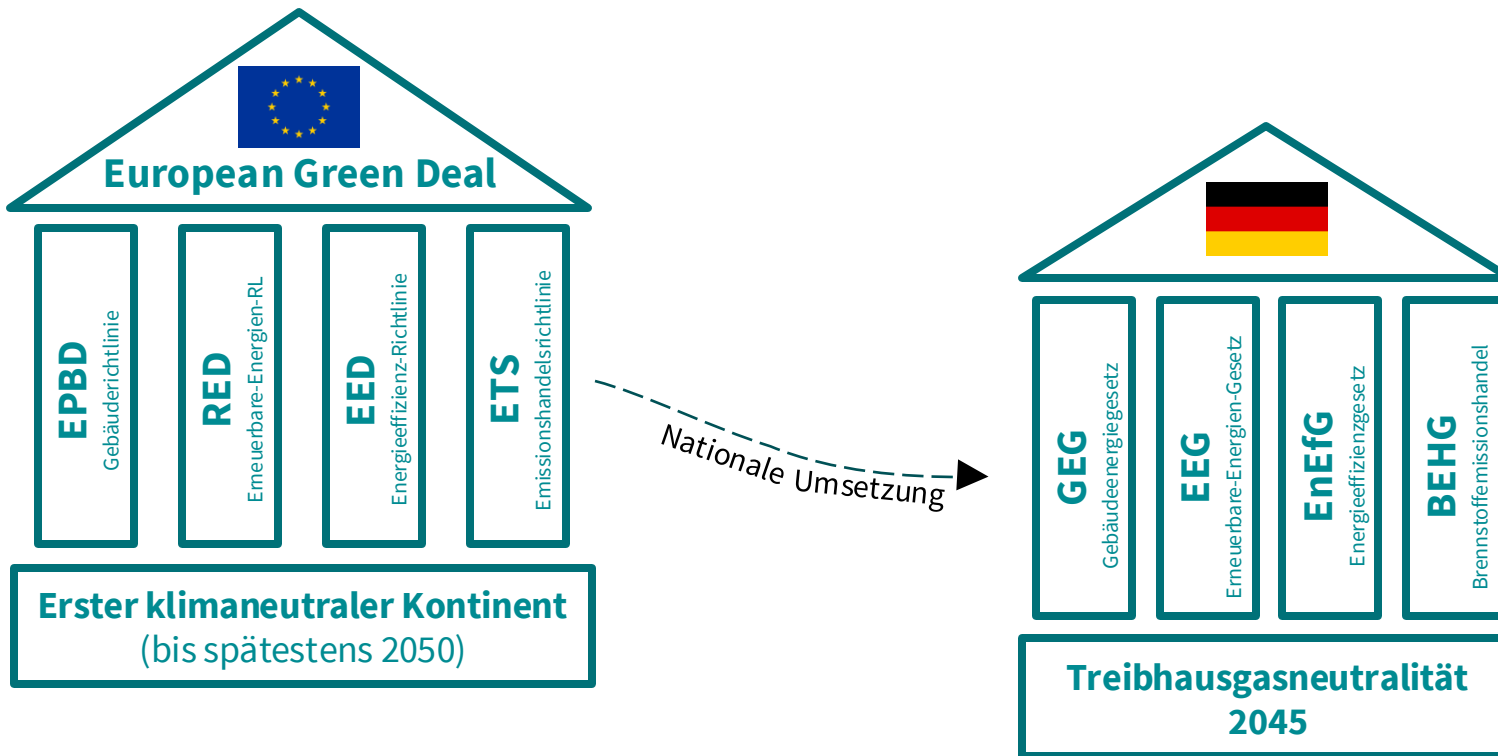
European Green Deal

EPBD
Gebäuderichtlinie

RED
Erneuerbare-Energien-RL

EED
Energieeffizienz-Richtlinie

ETS
Emissionshandelsrichtlinie

Erster klimaneutraler Kontinent
(bis spätestens 2050)

Nationale Umsetzung

GEG
Gebäudeenergiegesetz

EEG
Erneuerbare-Energien-Gesetz

EnEfG
Energieeffizienzgesetz

BEHG
Brennstoffemissionshandel

Treibhausgasneutralität
2045